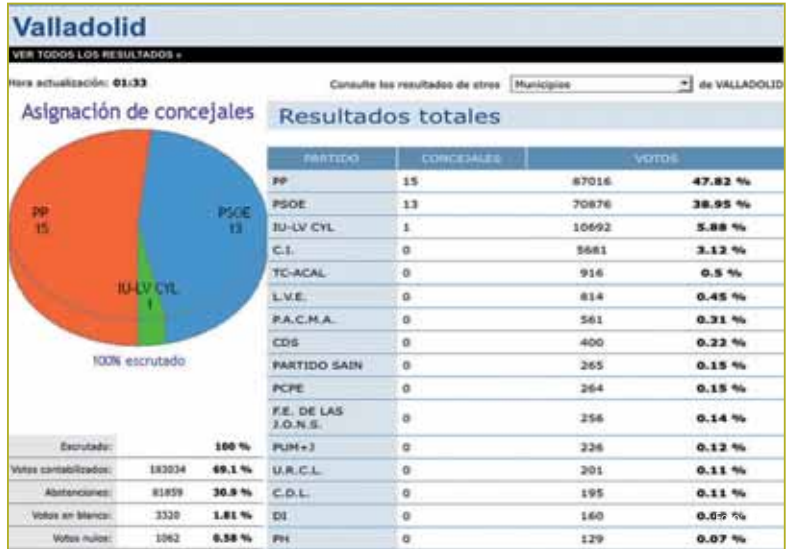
Valladolid

VER TODOS LOS RESULTADOS »

Hora actualización: 01:33

Consulte los resultados de otros Municipios de VALLADOLID

Asignación de concejales

PP
15

PSOE
13

IU-LV CYL
1

100% escrutado

| | | |
|---|---|---|
| Escrutado: | | 100 % |
| Votos contabilizados: | 183034 | 69.1 % |
| Abstenciones: | 81859 | 30.9 % |
| Votos en blanco: | 3320 | 1.81 % |
| Votos nulos: | 1062 | 0.58 % |

Resultados totales

| PARTIDO | CONCEJALES | VOTOS | |
|---|---|---|---|
| PP | 15 | 87016 | 47.82 % |
| PSOE | 13 | 70876 | 38.95 % |
| IU-LV CYL | 1 | 10692 | 5.88 % |
| C.I. | 0 | 5681 | 3.12 % |
| TC-ACAL | 0 | 916 | 0.5 % |
| L.V.E. | 0 | 814 | 0.45 % |
| P.A.C.M.A. | 0 | 561 | 0.31 % |
| CDS | 0 | 400 | 0.22 % |
| PARTIDO SAIN | 0 | 265 | 0.15 % |
| PCPE | 0 | 264 | 0.15 % |
| F.E. DE LAS J.O.N.S. | 0 | 256 | 0.14 % |
| PUM+J | 0 | 226 | 0.12 % |
| U.R.C.L. | 0 | 201 | 0.11 % |
| C.D.L. | 0 | 195 | 0.11 % |
| DI | 0 | 160 | 0.09 % |
| PH | 0 | 129 | 0.07 % |